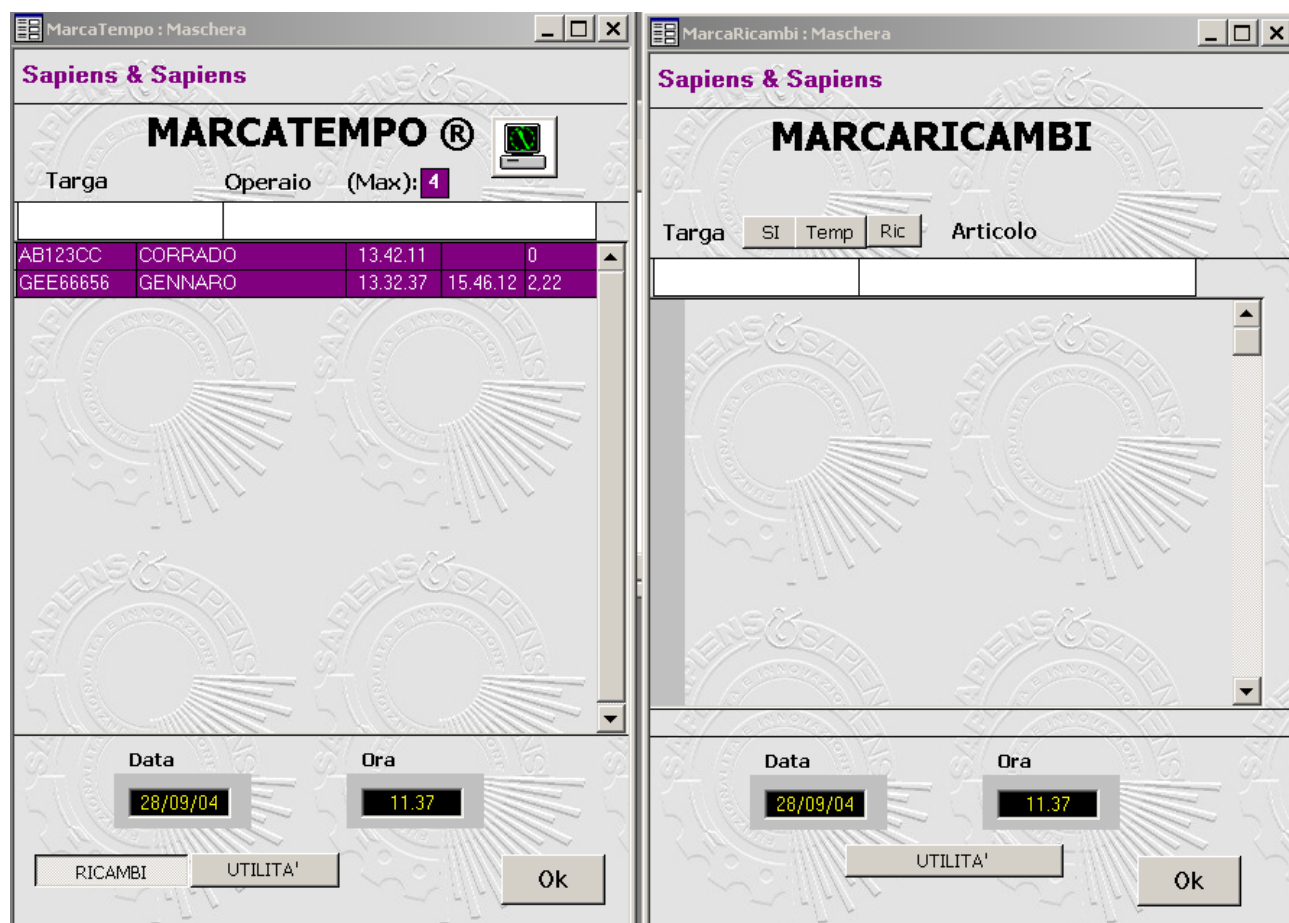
MarcaTempo : Maschera

Sapiens & Sapiens

MARCATEMPO ®

Targa Operaio (Max): 4

| | | | | |
|---|---|---|---|---|
| AB123CC | CORRADO | 13.42.11 | | 0 |
| GEE66656 | GENNARO | 13.32.37 | 15.46.12 | 2,22 |

Data
28/09/04

Ora
11.37

RICAMBI UTILITA'

Ok

MarcaRicambi : Maschera

Sapiens & Sapiens

MARCARICAMBI

Targa SI Temp Ric Articolo

Data
28/09/04

Ora
11.37

UTILITA'

Ok